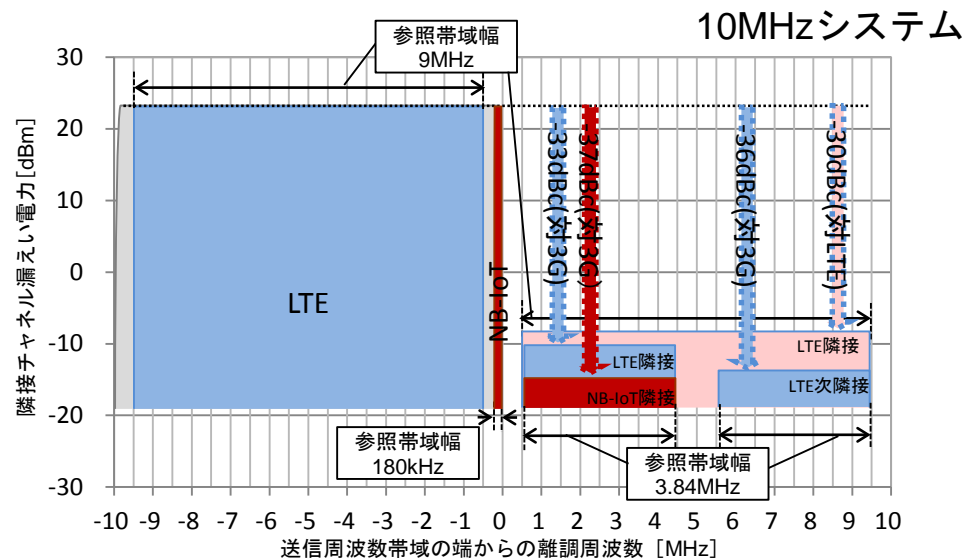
10MHzシステム

参照帯域幅
9MHz

30
20
10
0
-10
-20
-30

隣接チャネル漏えい電力[dBm]

LTE

NB-IoT

-33dBc(対3G)
-37dBc(対3G)
-36dBc(対3G)
-30dBc(対LTE)

LTE隣接
LTE隣接
NB-IoT隣接
LTE次隣接

参照帯域幅
180kHz

参照帯域幅
3.84MHz

-10 -9 -8 -7 -6 -5 -4 -3 -2 -1 0 1 2 3 4 5 6 7 8 9 10

送信周波数帯域の端からの離調周波数［MHz］